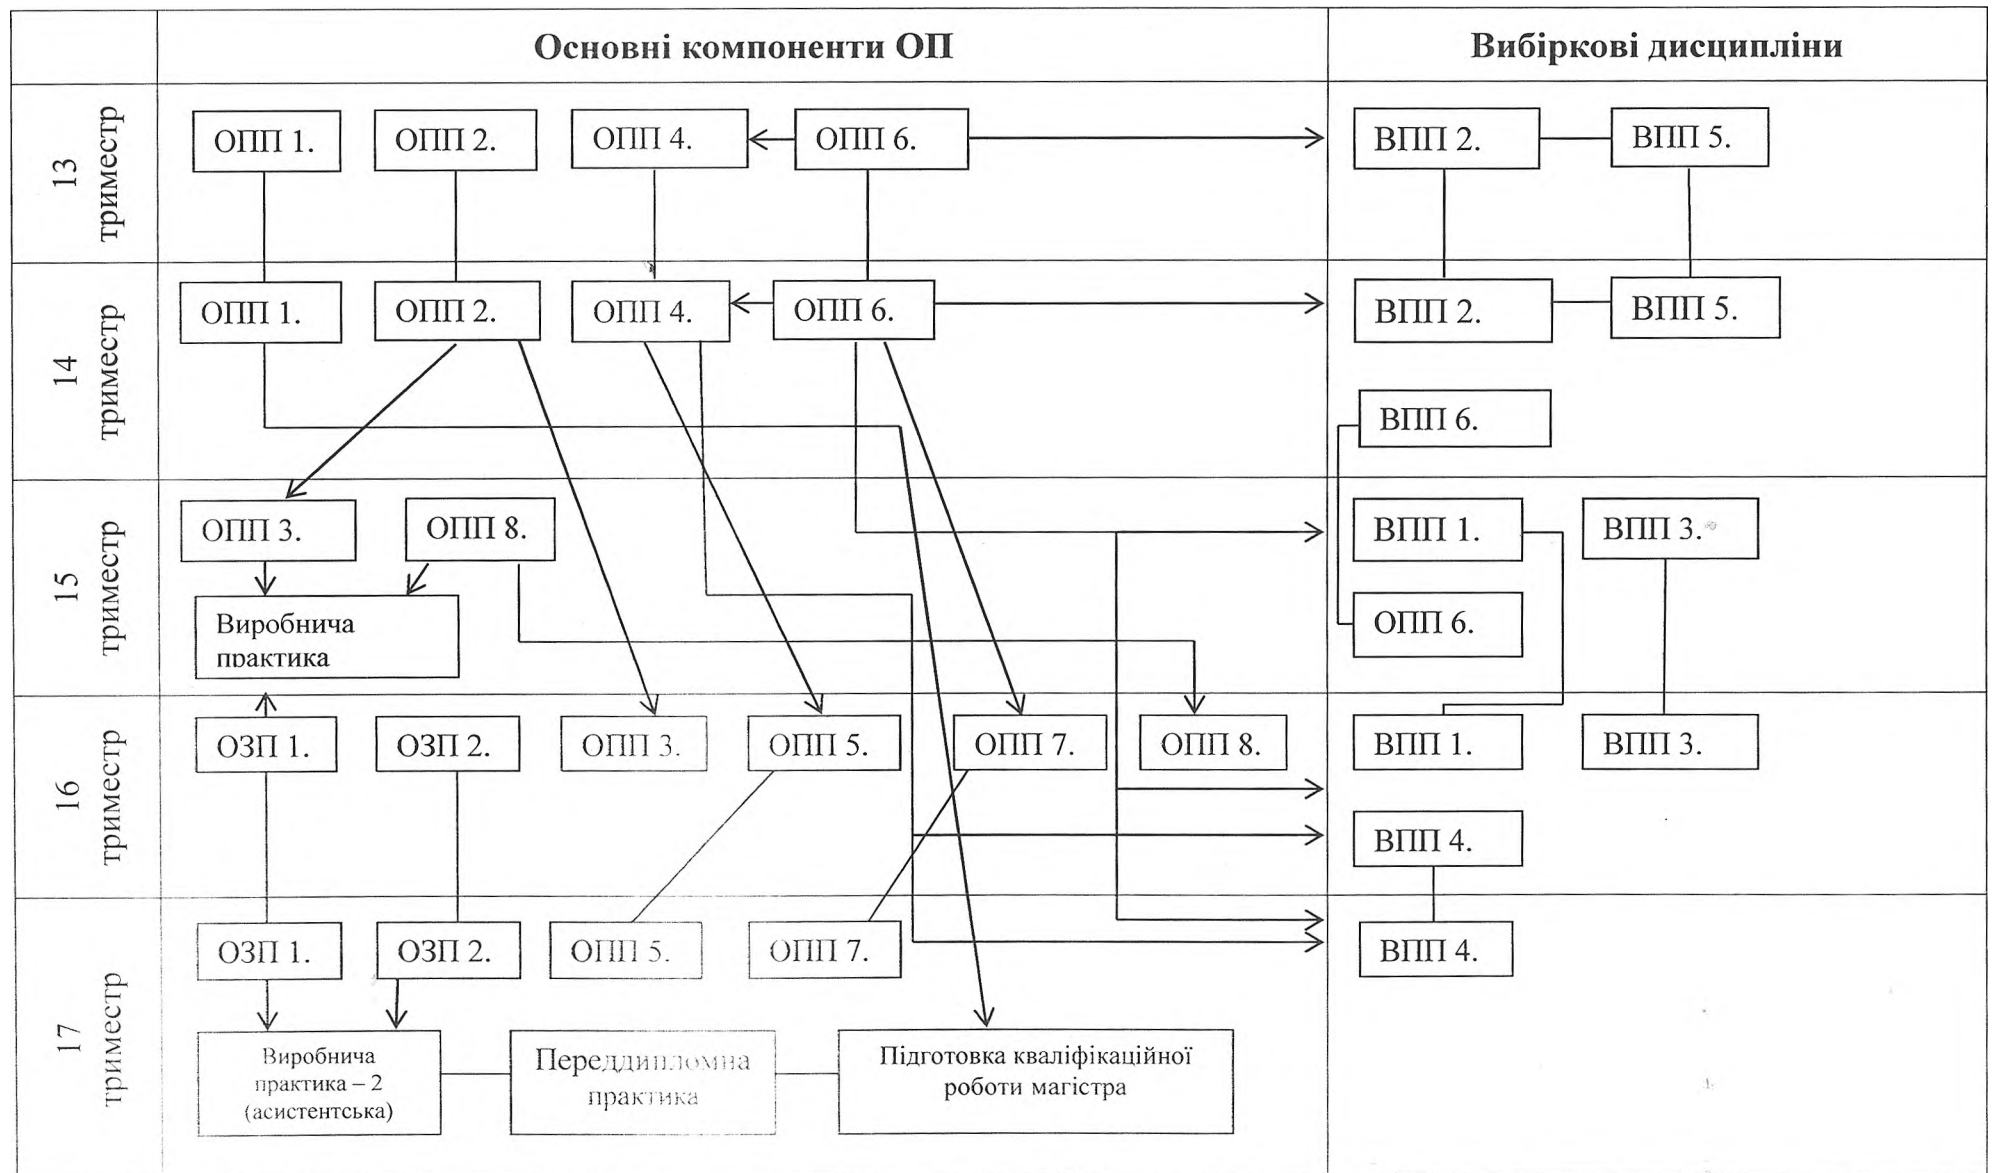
| | Основні компоненти ОП | Вибіркові дисципліни |
|---|---|---|
| 13 триместр | ОПП 1. ОПП 2. ОПП 4. ОПП 6. | ВПП 2. ВПП 5. |
| 14 триместр | ОПП 1. ОПП 2. ОПП 4. ОПП 6. | ВПП 2. ВПП 5. ВПП 6. |
| 15 триместр | ОПП 3. ОПП 8. Виробнича практика | ВПП 1. ВПП 3. ОПП 6. |
| 16 триместр | ОЗП 1. ОЗП 2. ОПП 3. ОПП 5. ОПП 7. ОПП 8. | ВПП 1. ВПП 3. ВПП 4. |
| 17 триместр | ОЗП 1. ОЗП 2. ОПП 5. ОПП 7. Виробнича практика – 2 (асистентська) Переддипломна практика Підготовка кваліфікаційної роботи магістра | ВПП 4. |